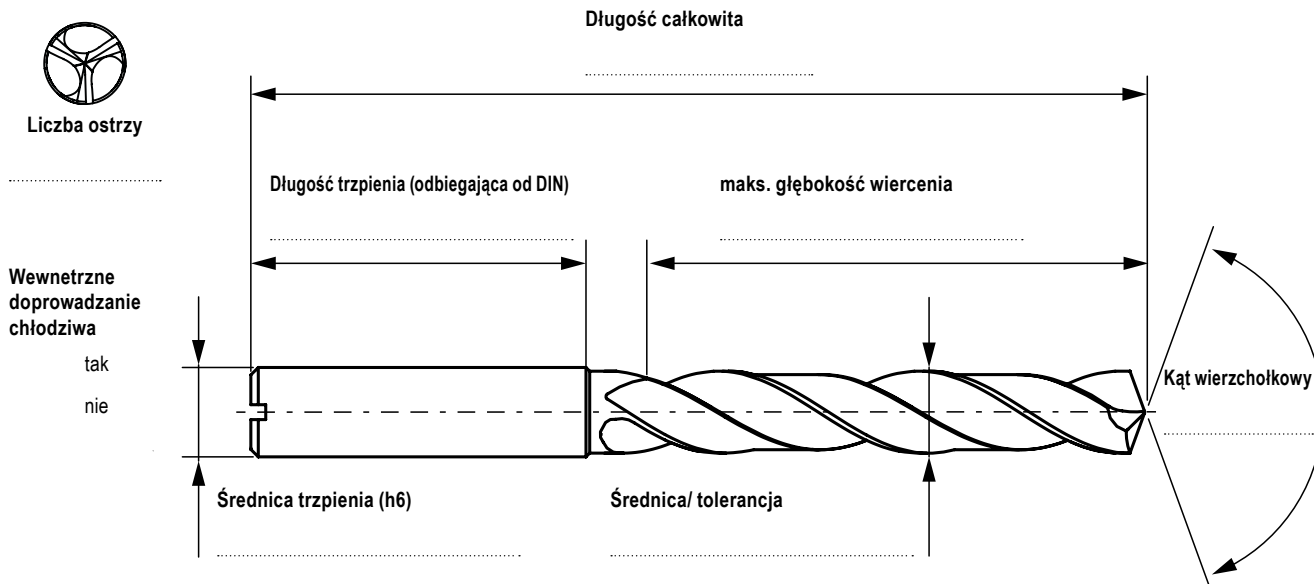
Długość całkowita

Liczba ostrzy

Długość trzpienia (odbiegająca od DIN)

maks. głębokość wiercenia

Wewnetrzne doprowadzanie chłodziwa

tak

nie

Kąt wierzchołkowy

Średnica trzpienia (h6)

Średnica/ tolerancja